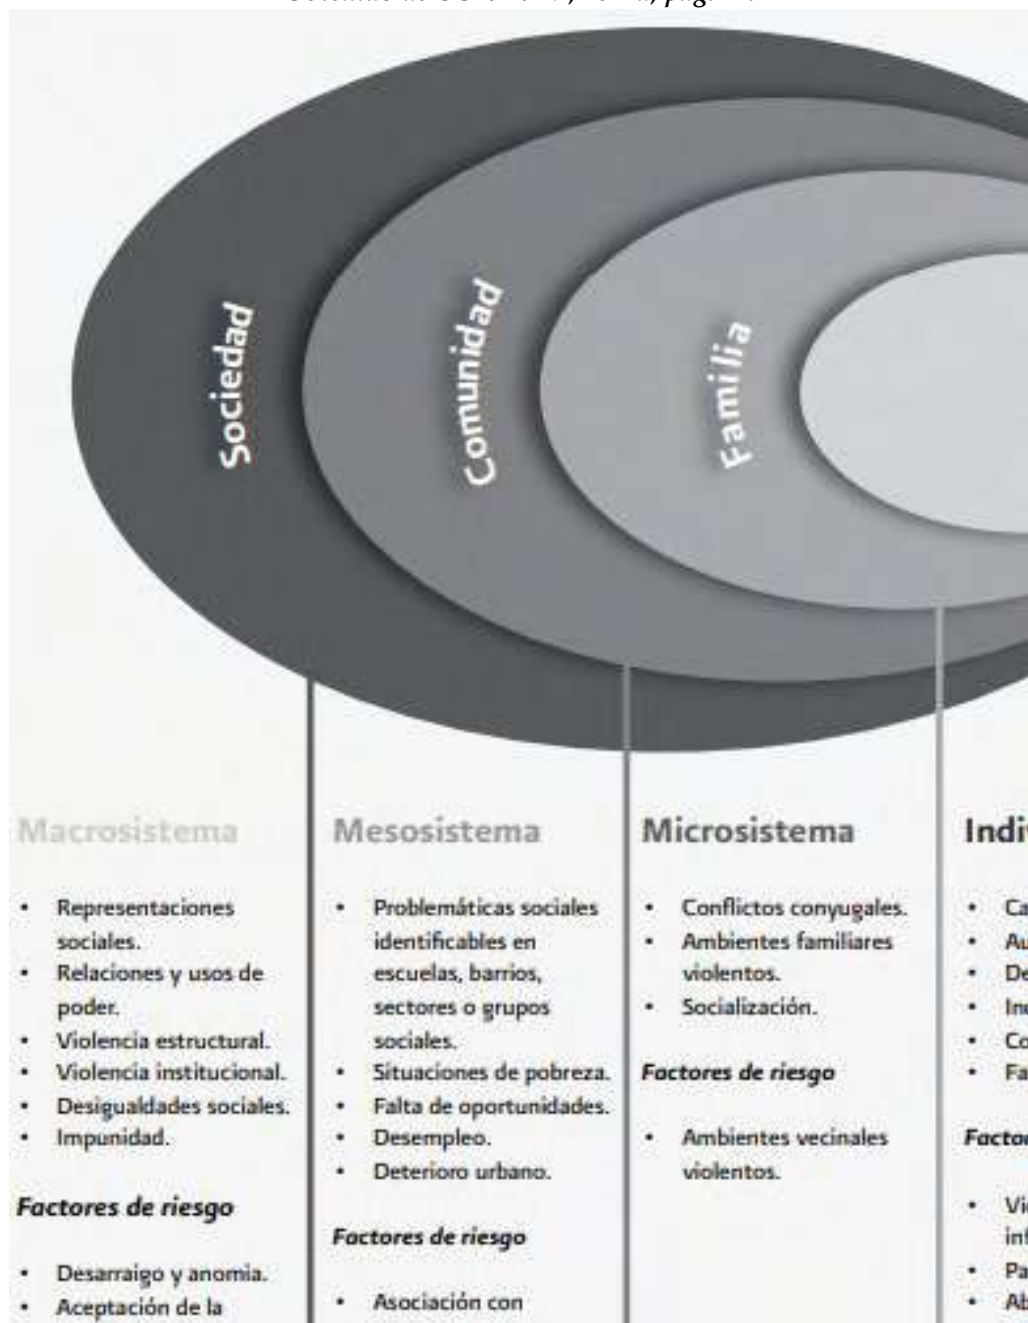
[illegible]

Sociedad

Comunidad

Familia

Macrosistema

- Representaciones sociales.
- Relaciones y usos de poder.
- Violencia estructural.
- Violencia institucional.
- Desigualdades sociales.
- Impunidad.

Factores de riesgo

- Desarraigo y anomia.
- Aceptación de la

Mesosistema

- Problemáticas sociales identificables en escuelas, barrios, sectores o grupos sociales.
- Situaciones de pobreza.
- Falta de oportunidades.
- Desempleo.
- Deterioro urbano.

Factores de riesgo

- Asociación con

Microsistema

- Conflictos conyugales.
- Ambientes familiares violentos.
- Socialización.

Factores de riesgo

- Ambientes vecinales violentos.

Indiv

- Ca
- Au
- De
- In
- Co
- Fa

Facto

- Vi inf
- Pa
- Ab